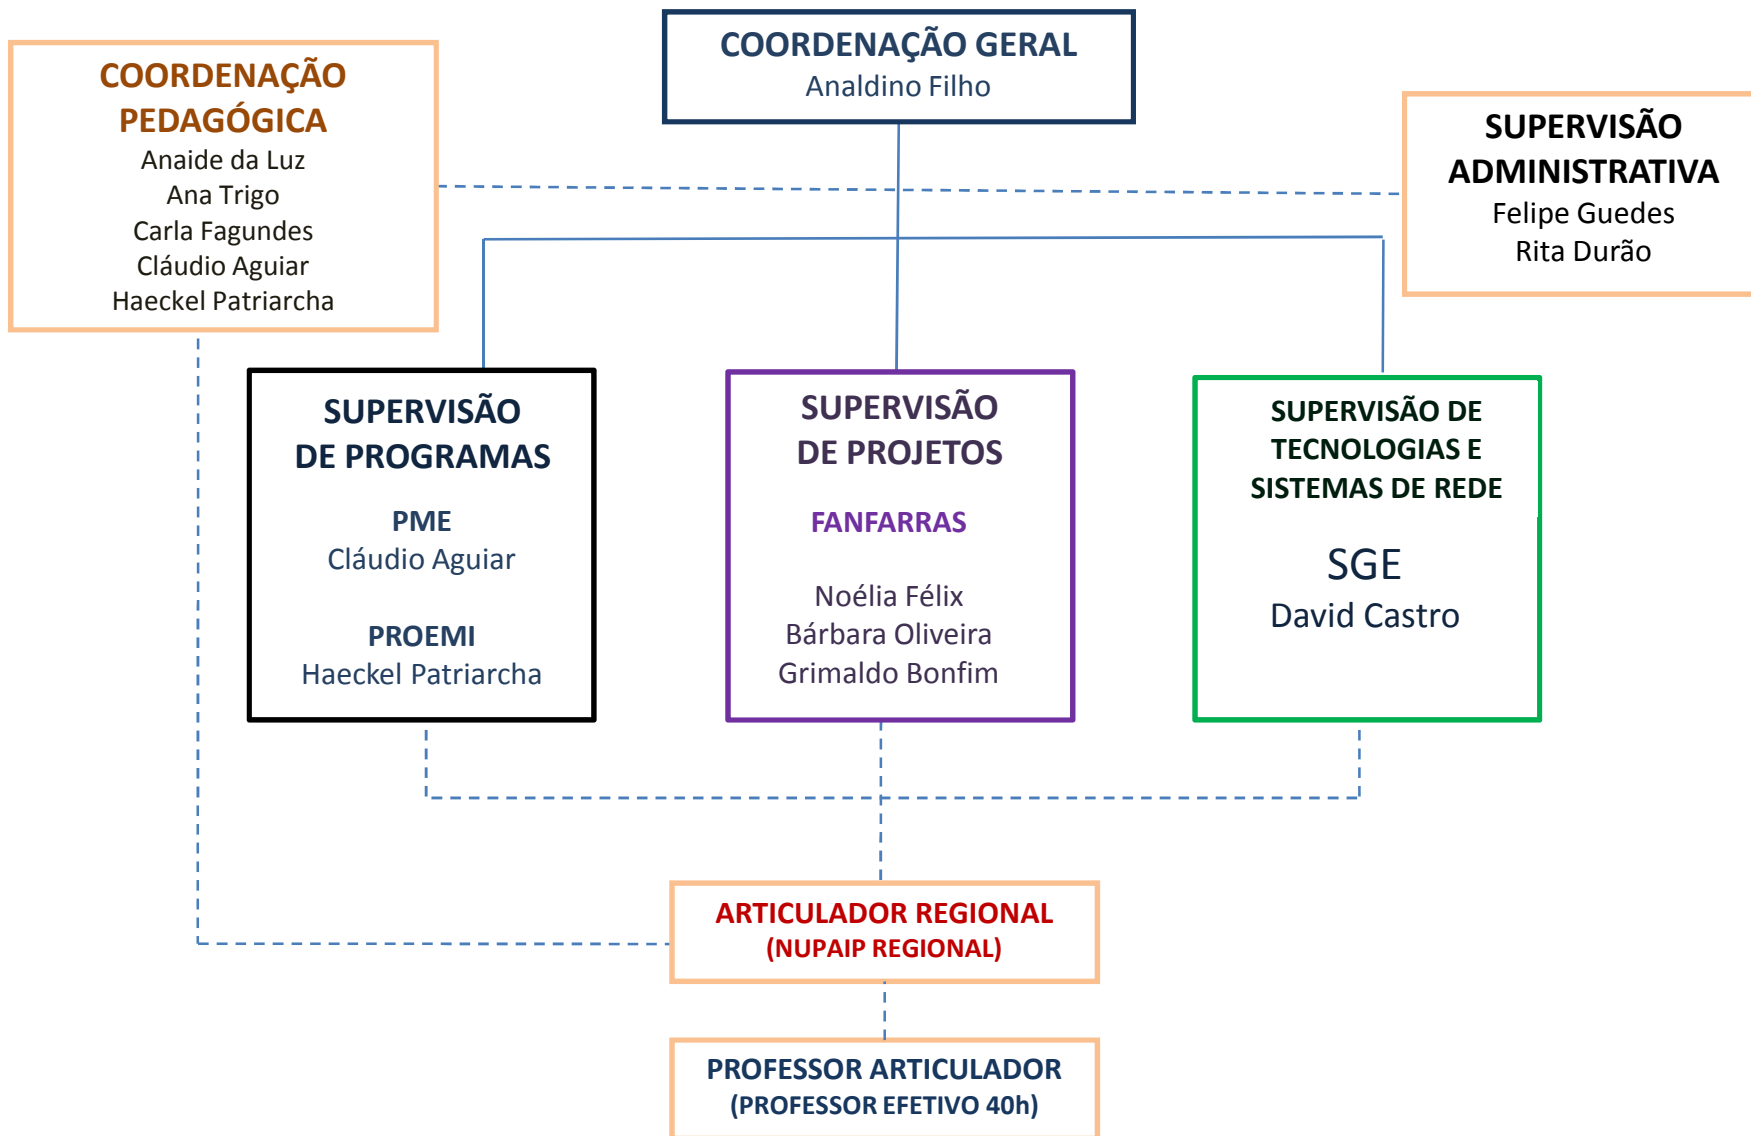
COORDENAÇÃO GERAL
Analdino Filho

COORDENAÇÃO PEDAGÓGICA
Anaide da Luz
Ana Trigo
Carla Fagundes
Cláudio Aguiar
Haeckel Patriarcha

SUPERVISÃO ADMINISTRATIVA
Felipe Guedes
Rita Durão

SUPERVISÃO DE PROGRAMAS

PME
Cláudio Aguiar

PROEMI
Haeckel Patriarcha

SUPERVISÃO DE PROJETOS

FANFARRAS

Noélia Félix
Bárbara Oliveira
Grimaldo Bonfim

SUPERVISÃO DE TECNOLOGIAS E SISTEMAS DE REDE

SGE
David Castro

ARTICULADOR REGIONAL
(NUPAIP REGIONAL)

PROFESSOR ARTICULADOR
(PROFESSOR EFETIVO 40h)